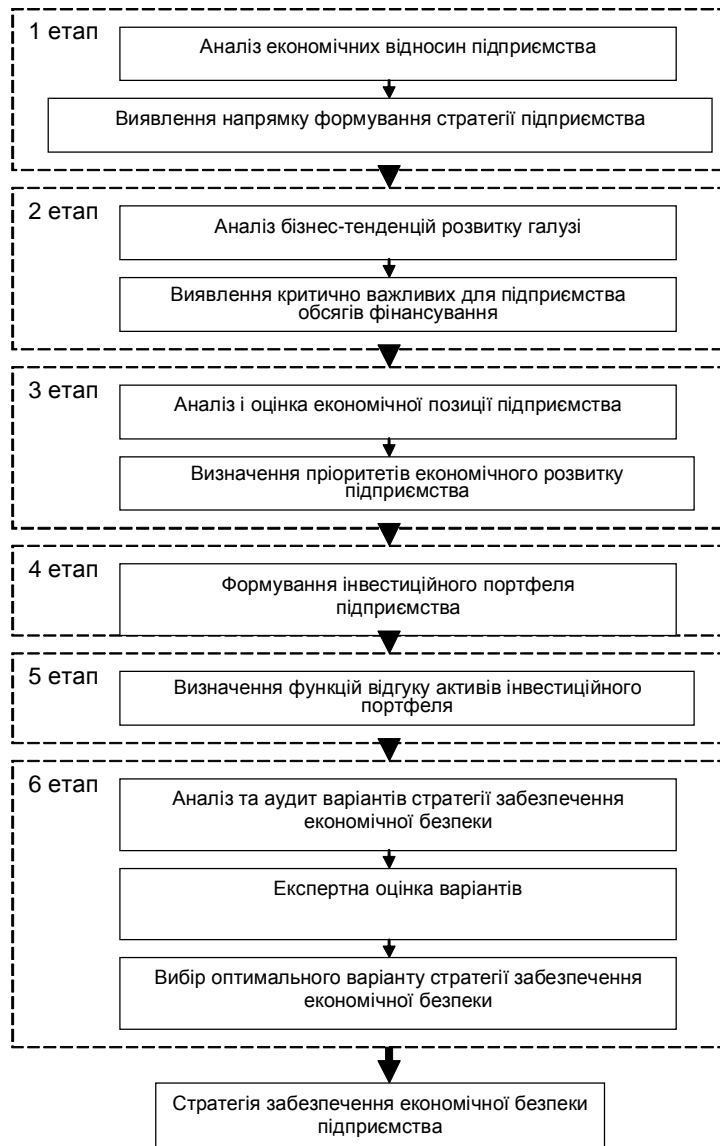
1 етап

Аналіз економічних відносин підприємства

Виявлення напрямку формування стратегії підприємства

2 етап

Аналіз бізнес-тенденцій розвитку галузі

Виявлення критично важливих для підприємства обсягів фінансування

3 етап

Аналіз і оцінка економічної позиції підприємства

Визначення пріоритетів економічного розвитку підприємства

4 етап

Формування інвестиційного портфеля підприємства

5 етап

Визначення функцій відгуку активів інвестиційного портфеля

6 етап

Аналіз та аудит варіантів стратегії забезпечення економічної безпеки

Експертна оцінка варіантів

Вибір оптимального варіанту стратегії забезпечення економічної безпеки

Стратегія забезпечення економічної безпеки підприємства